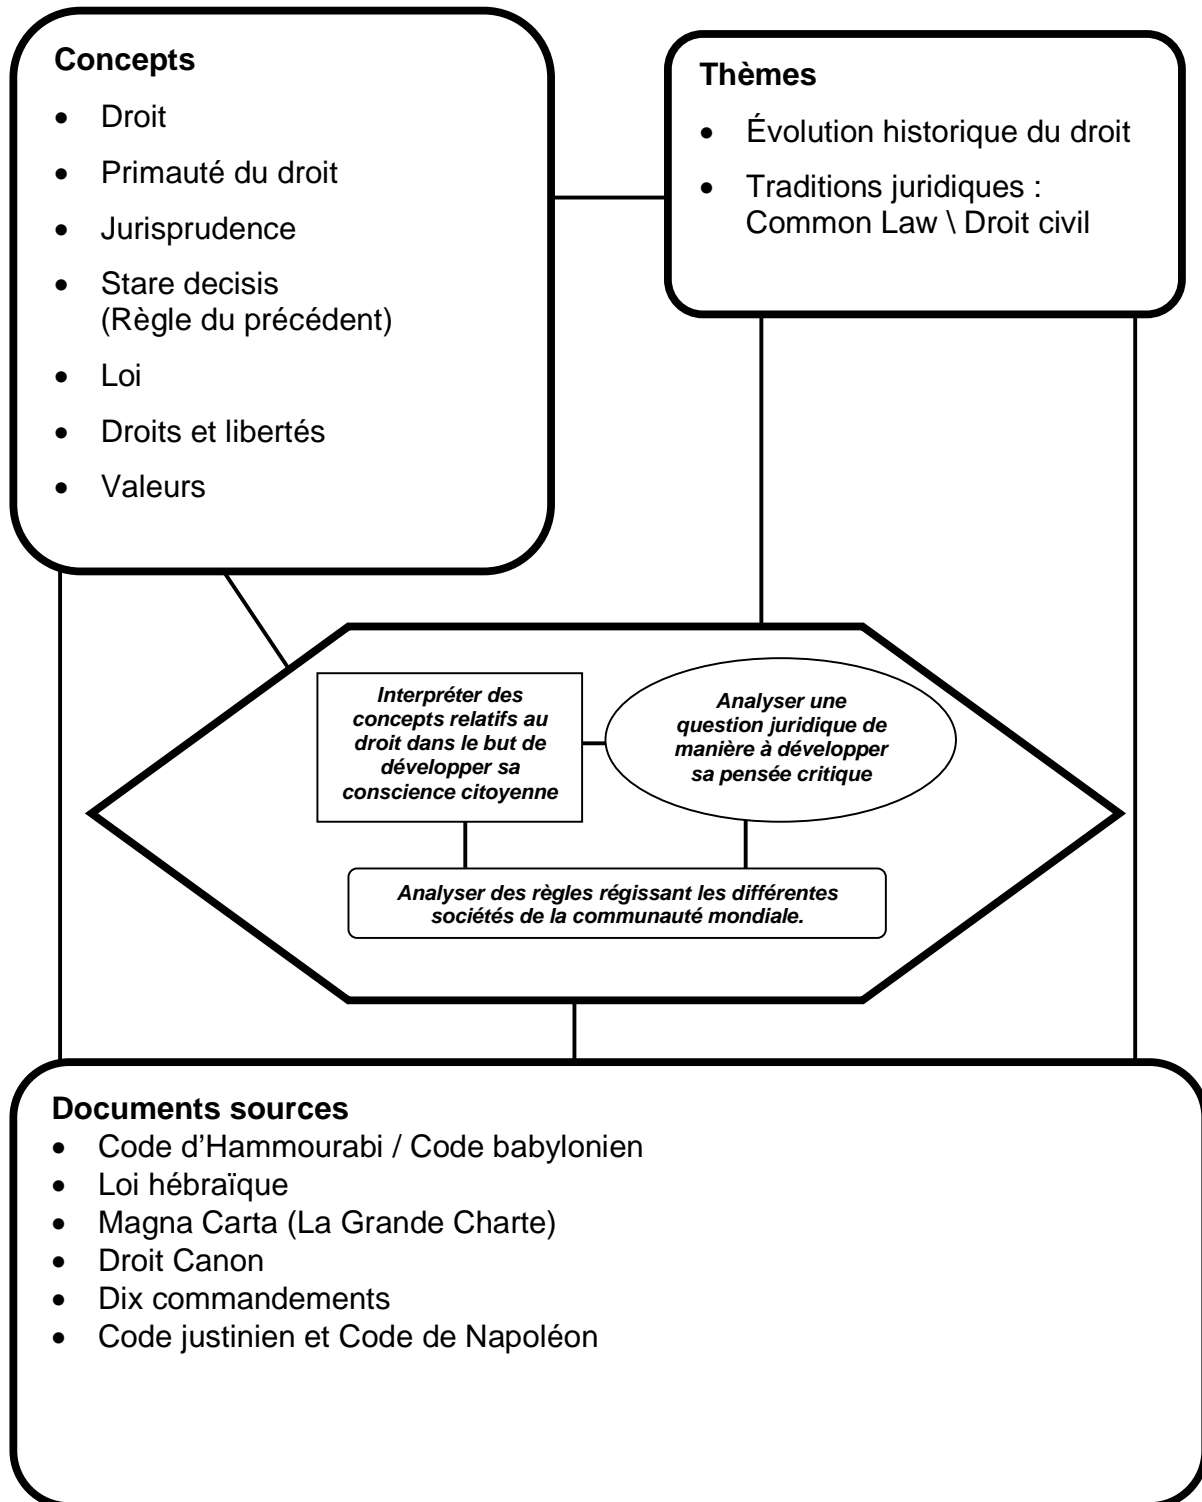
**Concepts**

- Droit
- Primauté du droit
- Jurisprudence
- Stare decisis (Règle du précédent)
- Loi
- Droits et libertés
- Valeurs

**Thèmes**

- Évolution historique du droit
- Traditions juridiques : Common Law \ Droit civil

*Interpréter des concepts relatifs au droit dans le but de développer sa conscience citoyenne*

*Analyser une question juridique de manière à développer sa pensée critique*

*Analyser des règles régissant les différentes sociétés de la communauté mondiale.*

**Documents sources**

- Code d'Hammourabi / Code babylonien
- Loi hébraïque
- Magna Carta (La Grande Charte)
- Droit Canon
- Dix commandements
- Code justinien et Code de Napoléon